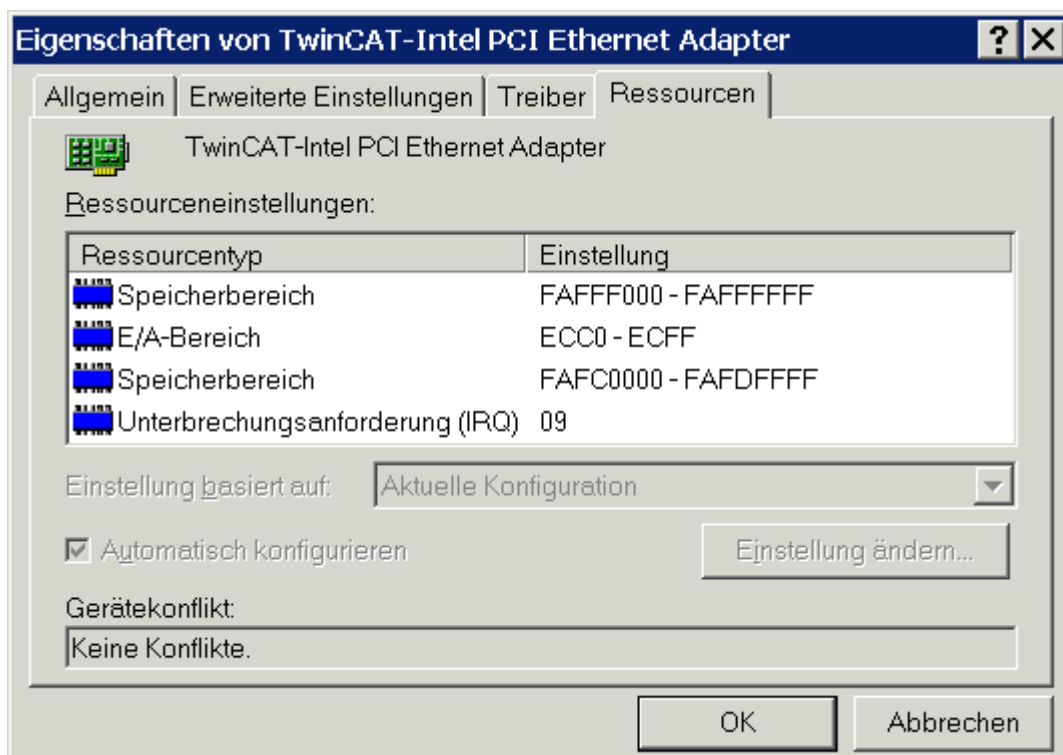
Eigenschaften von TwinCAT-Intel PCI Ethernet Adapter ? X

Allgemein | Erweiterte Einstellungen | Treiber | Ressourcen

TwinCAT-Intel PCI Ethernet Adapter

Ressourceneinstellungen:

| Ressourcentyp | Einstellung |
|---|---|
| Speicherbereich | FAFFF000 - FAFFFFFF |
| E/A-Bereich | ECC0 - ECFF |
| Speicherbereich | FAFC0000 - FAFDFFFF |
| Unterbrechungsanforderung (IRQ) | 09 |

Einstellung basiert auf: Aktuelle Konfiguration

Automatisch konfigurieren

Einstellung ändern...

Gerätekonflikt:

Keine Konflikte.

OK

Abbrechen